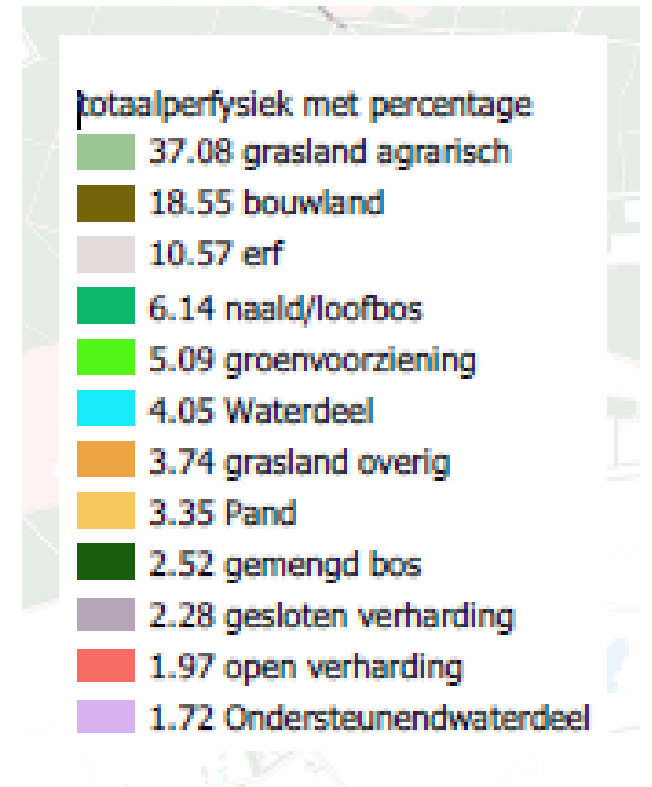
totaalperfysiek met percentage
37.08 grasland agrarisch
18.55 bouwland
10.57 erf
6.14 naald/loofbos
5.09 groenvoorziening
4.05 Waterdeel
3.74 grasland overig
3.35 Pand
2.52 gemengd bos
2.28 gesloten verharding
1.97 open verharding
1.72 Ondersteunendwaterdeel